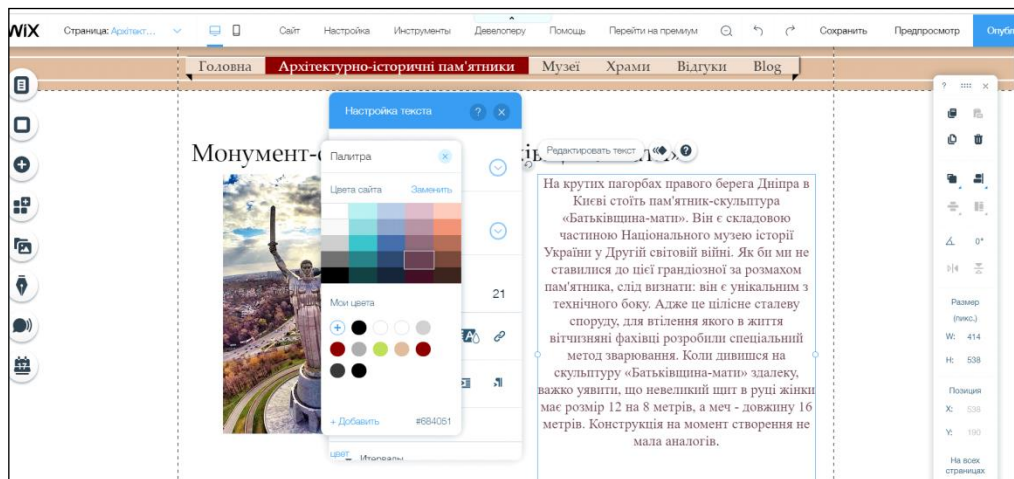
WiX Страница: Архітект... Сайт Настройка Инструменты Девелоперу Помощь Перейти на премиум Сохранить Предпросмотр Опубл

Головна Архітектурно-історичні пам'ятники Музеї Храми Відгуки Blog

Настройка текста

Палитра

Цвета сайта Заменить

Мои цвета

+ Добавить #684051

21

Монумент-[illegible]

Редактировать текст

На крутих пагорбах правого берега Дніпра в Києві стоїть пам'ятник-скульптура «Батьківщина-мати». Він є складовою частиною Національного музею історії України у Другій світовій війні. Як би ми не ставилися до цієї грандіозної за розмахом пам'ятника, слід визнати: він є унікальним з технічного боку. Адже це цілісне сталеву споруду, для втілення якого в життя вітчизняні фахівці розробили спеціальний метод зварювання. Коли дивишся на скульптуру «Батьківщина-мати» здалеку, важко уявити, що невеликий щит в руці жінки має розмір 12 на 8 метрів, а меч - довжину 16 метрів. Конструкція на момент створення не мала аналогів.

Размер (пикс.)
W: 414
H: 538

Позиция
X: 538
Y: 190

На всех страницах